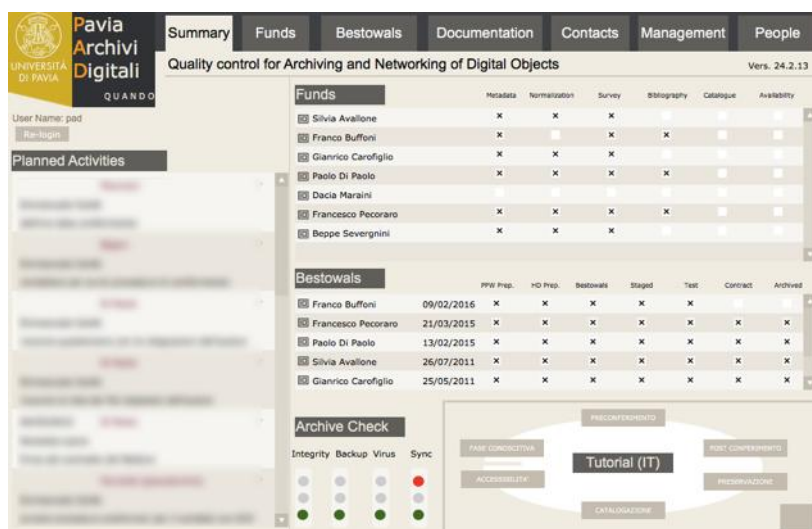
UNIVERSITÀ DI PAVIA

Pavia Archivi Digitali

QUANDO

Summary | Funds | Bestowals | Documentation | Contacts | Management | People

Quality control for Archiving and Networking of Digital Objects

Vers. 24.2.13

User Name: pad

Re-login

Planned Activities

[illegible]

Funds

| | Metadata | Normalization | Survey | Bibliography | Catalogue | Availability |
|---|---|---|---|---|---|---|
| Silvia Avallone | × | × | × | | | |
| Franco Buffoni | × | | × | × | | |
| Gianrico Carofiglio | × | × | × | | | |
| Paolo Di Paolo | × | × | × | × | | |
| Dacia Maraini | | | | | | |
| Francesco Pecoraro | × | × | × | × | | |
| Beppe Severgnini | × | × | × | | | |

Bestowals

| | | PPW Prep. | HD Prep. | Bestowals | Staged | Test | Contract | Archived |
|---|---|---|---|---|---|---|---|---|
| Franco Buffoni | 09/02/2016 | × | × | × | × | × | | |
| Francesco Pecoraro | 21/03/2015 | × | × | × | × | × | × | × |
| Paolo Di Paolo | 13/02/2015 | × | × | × | × | × | × | × |
| Silvia Avallone | 26/07/2011 | × | × | × | × | × | × | × |
| Gianrico Carofiglio | 25/05/2011 | × | × | × | × | × | × | × |

Archive Check

Integrity Backup Virus Sync

PRECONFERIMENTO

FASE CONOSCITIVA

POST CONFERIMENTO

Tutorial (IT)

ACCESSIBILITÀ

PRESERVAZIONE

CATALOGAZIONE